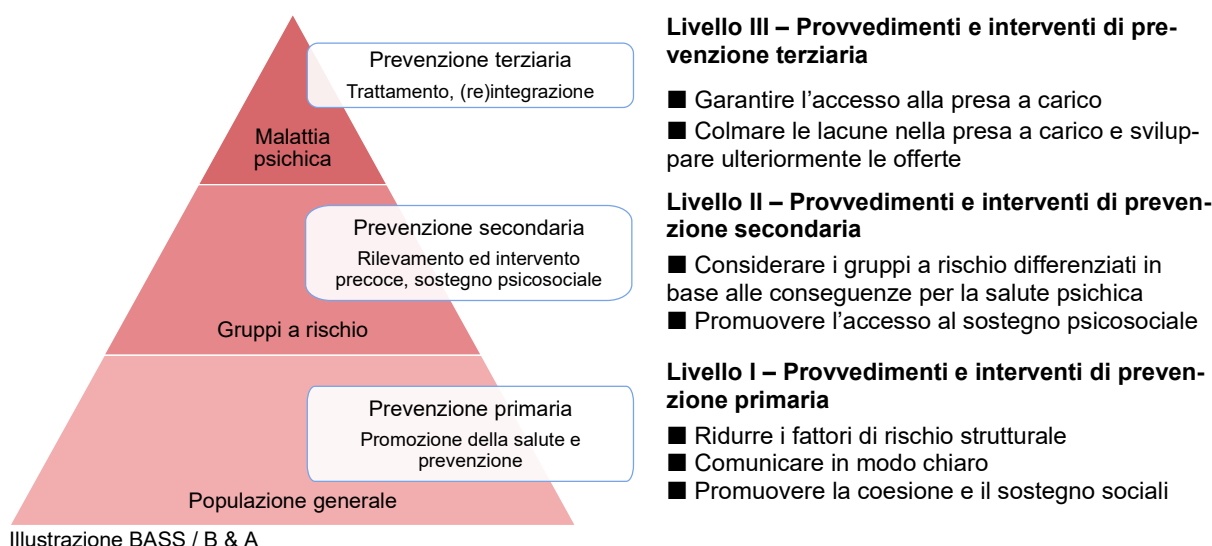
Prevenzione terziaria
Trattamento, (re)integrazione

Malattia psichica

Prevenzione secondaria
Rilevamento ed intervento precoce, sostegno psicosociale

Gruppi a rischio

Prevenzione primaria
Promozione della salute e prevenzione

Populazione generale

Illustrazione BASS / B & A

**Livello III – Provvedimenti e interventi di prevenzione terziaria**

■ Garantire l'accesso alla presa a carico
■ Colmare le lacune nella presa a carico e sviluppare ulteriormente le offerte

**Livello II – Provvedimenti e interventi di prevenzione secondaria**

■ Considerare i gruppi a rischio differenziati in base alle conseguenze per la salute psichica
■ Promuovere l'accesso al sostegno psicosociale

**Livello I – Provvedimenti e interventi di prevenzione primaria**

■ Ridurre i fattori di rischio strutturale
■ Comunicare in modo chiaro
■ Promuovere la coesione e il sostegno sociali